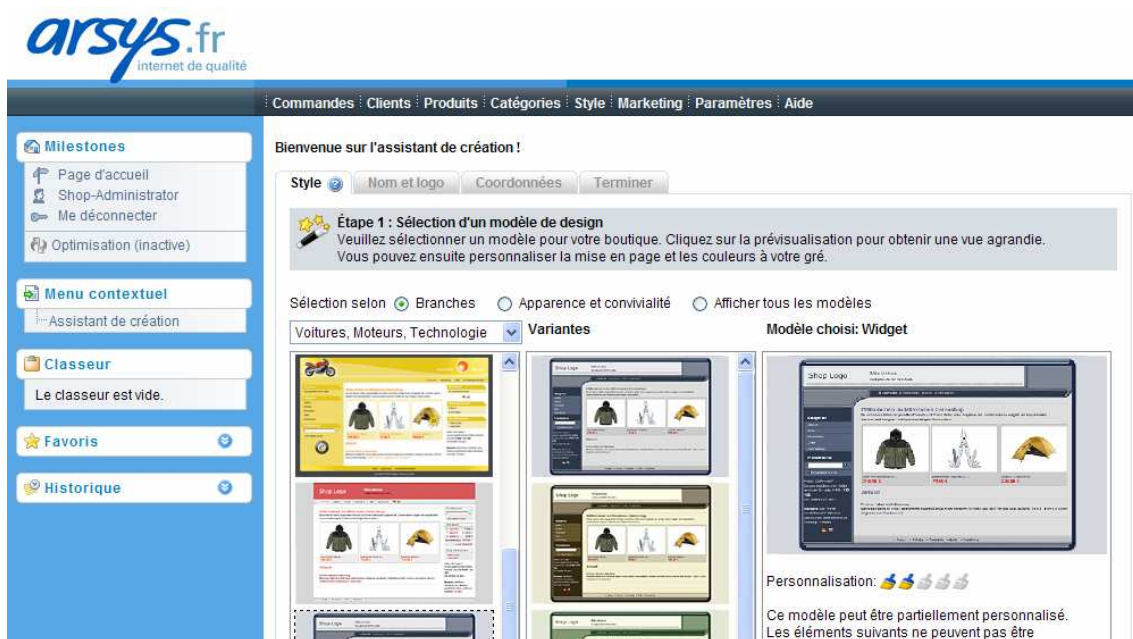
arsys.fr
internet de qualité

Commandes | Clients | Produits | Catégories | Style | Marketing | Paramètres | Aide

Milestones
Page d'accueil
Shop-Administrator
Me déconnecter
Optimisation (inactive)

Menu contextuel
Assistant de création

Classeur
Le classeur est vide.

Favoris

Historique

Bienvenue sur l'assistant de création !

Style | Nom et logo | Coordonnées | Terminer

Étape 1 : Sélection d'un modèle de design
Veuillez sélectionner un modèle pour votre boutique. Cliquez sur la prévisualisation pour obtenir une vue agrandie. Vous pouvez ensuite personnaliser la mise en page et les couleurs à votre gré.

Sélection selon Branches Apparence et convivialité Afficher tous les modèles

Voitures, Moteurs, Technologie

Variantes

Modèle choisi: Widget

Shop Logo

Personnalisation:

Ce modèle peut être partiellement personnalisé. Les éléments suivants ne peuvent pas être